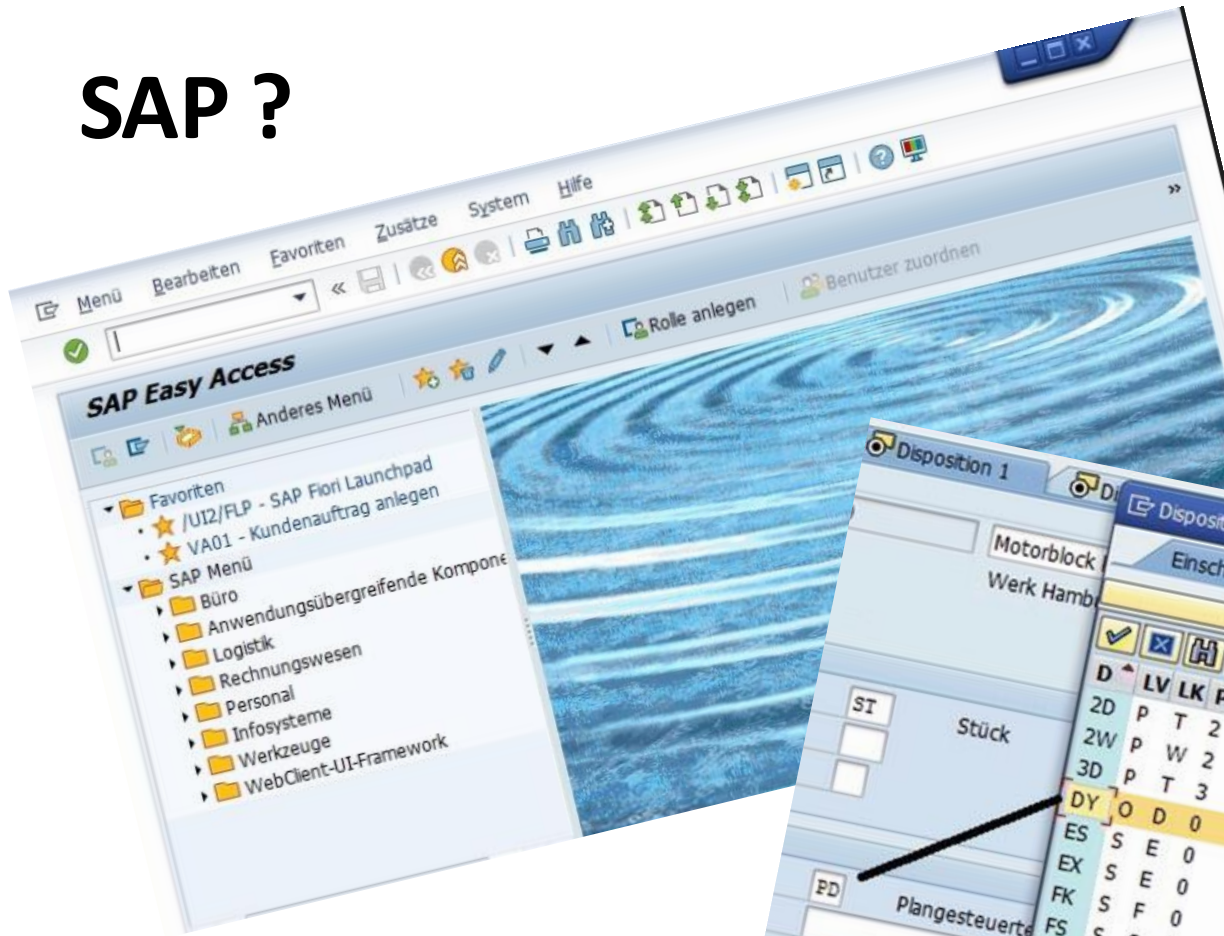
SAP ?

Menü Bearbeiten Favoriten Zusätze System Hilfe

Rolle anlegen Benutzer zuordnen

SAP Easy Access

Anderes Menü

Favoriten
/UI2/FLP - SAP Fiori Launchpad
VA01 - Kundenauftrag anlegen
SAP Menü
Büro
Anwendungsübergreifende Kompone
Logistik
Rechnungswesen
Personal
Infosysteme
Werkzeuge
WebClient-UI-Framework

Disposition 1
Di
Disposit
Motorblock
Werk Hamb
Einsch
ST
Stück
PD
Plangesteuerte

| D | LV | LK | P |
|---|---|---|---|
| 2D | P | T | 2 |
| 2W | P | W | 2 |
| 3D | P | T | 3 |
| DY | O | D | 0 |
| ES | S | E | 0 |
| EX | S | E | 0 |
| FK | S | F | 0 |
| FS | | | |